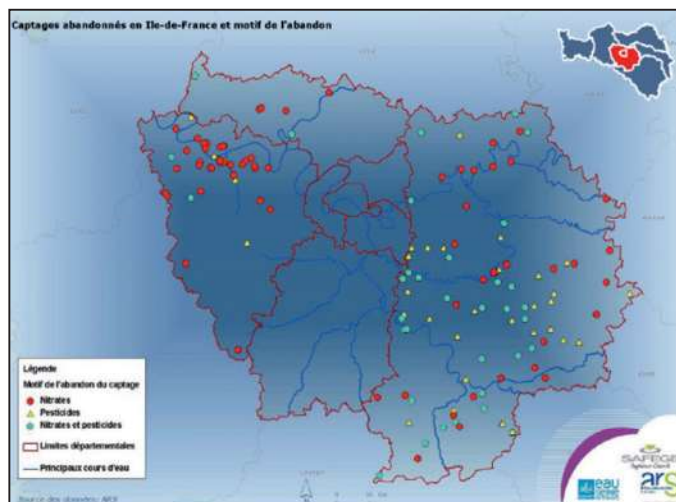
Captages abandonnés en Ile-de-France et motif de l'abandon

Légende
Motif de l'abandon du captage
Nitrates
Pesticides
Nitrates et pesticides
Limites départementales
Principaux cours d'eau

Source des données : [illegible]

SAFEGE
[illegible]
eau
ars